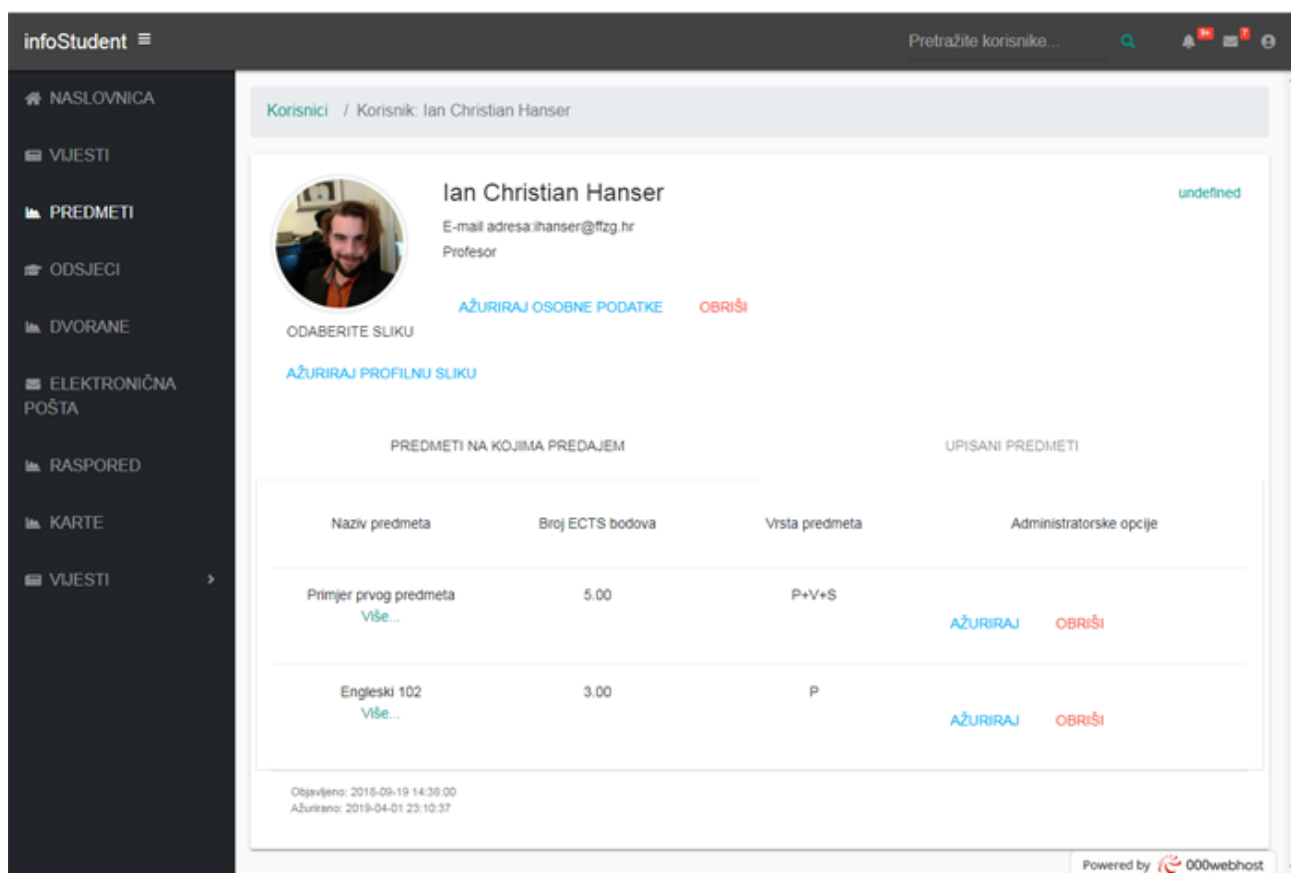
infoStudent ≡

Pretražite korisnike...

9+ 7

NASLOVNICA

VIJESTI

PREDMETI

ODSJECI

DVORANE

ELEKTRONIČNA POŠTA

RASPORED

KARTE

VIJESTI

Korisnici / Korisnik: Ian Christian Hanser

Ian Christian Hanser

undefined

E-mail adresa:ihanser@ffzg.hr

Profesor

AŽURIRAJ OSOBNE PODATKE

OBRIŠI

ODABERITE SLIKU

AŽURIRAJ PROFILNU SLIKU

PREDMETI NA KOJIMA PREDAJEM

UPISANI PREDMETI

| Naziv predmeta | Broj ECTS bodova | Vrsta predmeta | Administratorske opcije |
|---|---|---|---|
| Primjer prvog predmeta Više... | 5.00 | P+V+S | AŽURIRAJ OBRIŠI |
| Engleski 102 Više... | 3.00 | P | AŽURIRAJ OBRIŠI |

Objavljeno: 2018-09-19 14:38:00
Ažurirano: 2019-04-01 23:10:37

Powered by 000webhost